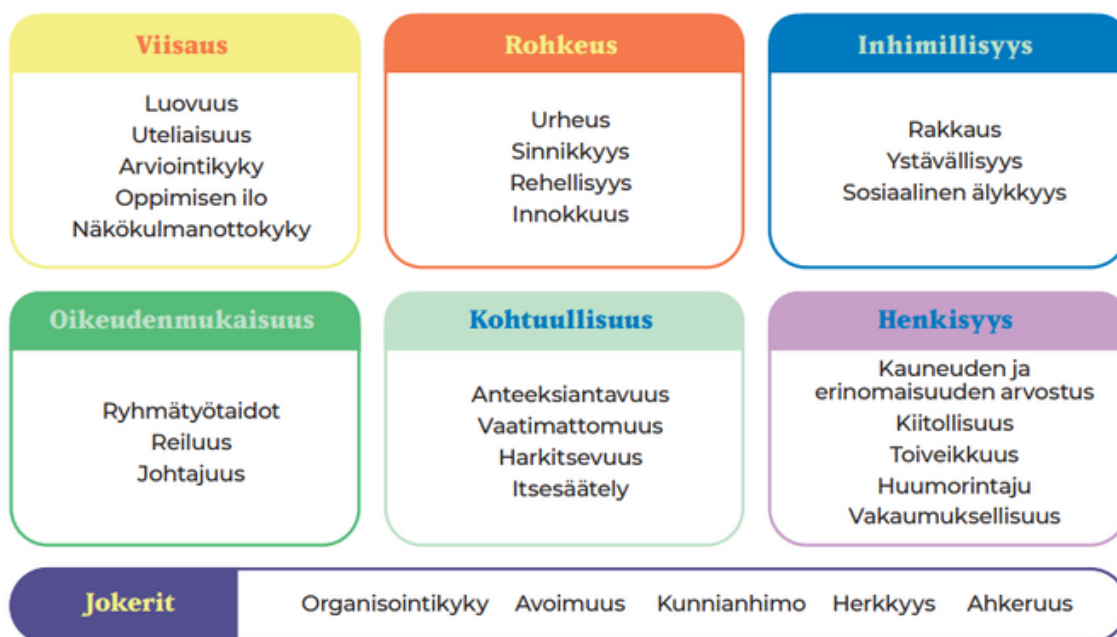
Viisaus

Luovuus
Uteliaisuus
Arviointikyky
Oppimisen ilo
Näkökulmanottokyky

Rohkeus

Urheus
Sinnikkyys
Rehellisyys
Innokkuus

Inhimillisyys

Rakkaus
Ystävällisyys
Sosiaalinen älykkyys

Oikeudenmukaisuus

Ryhmätyötaidot
Reiluus
Johtajuus

Kohtuullisuus

Anteeksiantavuus
Vaatimattomuus
Harkitsevuus
Itsesäätely

Henkisyys

Kauneuden ja erinomaisuuden arvostus
Kiitollisuus
Toiveikkuus
Huumorintaju
Vakaumuksellisuus

Jokerit

Organisointikyky Avoimuus Kunnianhimo Herkkyys Ahkeruus